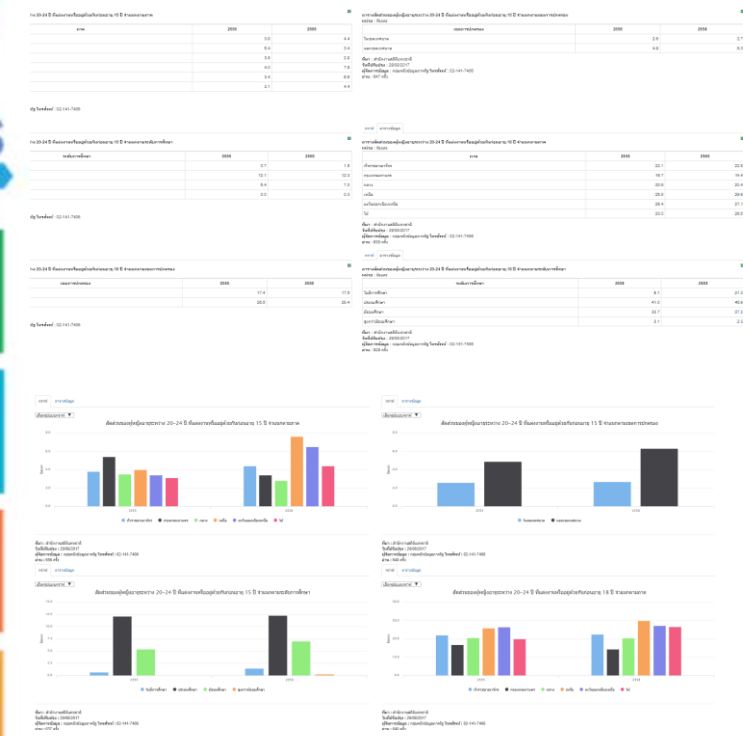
ร้อยละของผู้หญิงอายุระหว่าง 20–24 ปี ที่แต่งงานหรือมีคู่ก่อนอายุ 15 ปี จำแนกตามภาค

| ภาค | 2555 | 2558 |
|---|---|---|
| | 3.0 | 4.4 |
| | 5.0 | 3.4 |
| | 3.6 | 2.8 |
| | 4.0 | 7.8 |
| | 3.5 | 6.3 |
| | 3.1 | 4.4 |

ผู้ให้ข้อมูล โทรศัพท์ : 02-141-7406

ร้อยละของผู้หญิงอายุระหว่าง 20–24 ปี ที่แต่งงานหรือมีคู่ก่อนอายุ 15 ปี จำแนกตามเขตการปกครอง
หน่วย : ร้อยละ

| เขตการปกครอง | 2555 | 2558 |
|---|---|---|
| ในเขตเทศบาล | 2.6 | 2.7 |
| นอกเขตเทศบาล | 4.6 | 6.3 |

ที่มา : สำนักงานสถิติแห่งชาติ
วันที่เผยแพร่ : 29/06/2017
ผู้ให้ข้อมูล : กองสถิติประชากร โทรศัพท์ : 02-141-7406
อ่าน : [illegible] ครั้ง

ร้อยละของผู้หญิงอายุระหว่าง 20–24 ปี ที่แต่งงานหรือมีคู่ก่อนอายุ 15 ปี จำแนกตามระดับการศึกษา

| ระดับการศึกษา | 2555 | 2558 |
|---|---|---|
| | 0.7 | 1.5 |
| | 13.1 | 13.3 |
| | 6.4 | 7.3 |
| | 0.0 | 0.3 |

ผู้ให้ข้อมูล โทรศัพท์ : 02-141-7406

ตาราง ตารางข้อมูล

ร้อยละของผู้หญิงอายุระหว่าง 20–24 ปี ที่แต่งงานหรือมีคู่ก่อนอายุ 18 ปี จำแนกตามภาค
หน่วย : ร้อยละ

| ภาค | 2555 | 2558 |
|---|---|---|
| กรุงเทพมหานคร | 22.1 | 22.6 |
| กรุงเทพมหานคร | 16.7 | 14.4 |
| กลาง | 20.6 | 20.4 |
| เหนือ | 25.6 | 29.6 |
| ตะวันออกเฉียงเหนือ | 26.4 | 27.1 |
| ใต้ | 20.0 | 26.5 |

ที่มา : สำนักงานสถิติแห่งชาติ
วันที่เผยแพร่ : 29/06/2017
ผู้ให้ข้อมูล : กองสถิติประชากร โทรศัพท์ : 02-141-7406
อ่าน : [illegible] ครั้ง

ร้อยละของผู้หญิงอายุระหว่าง 20–24 ปี ที่แต่งงานหรือมีคู่ก่อนอายุ 15 ปี จำแนกตามเขตการปกครอง

| เขตการปกครอง | 2555 | 2558 |
|---|---|---|
| | 17.4 | 17.6 |
| | 25.0 | 25.4 |

ผู้ให้ข้อมูล โทรศัพท์ : 02-141-7406

ตาราง ตารางข้อมูล

ร้อยละของผู้หญิงอายุระหว่าง 20–24 ปี ที่แต่งงานหรือมีคู่ก่อนอายุ 18 ปี จำแนกตามระดับการศึกษา

| ระดับการศึกษา | 2555 | 2558 |
|---|---|---|
| ไม่มีการศึกษา | 6.1 | 21.3 |
| ประถมศึกษา | 41.0 | 40.6 |
| มัธยมศึกษา | 22.7 | 27.0 |
| อุดมศึกษาขึ้นไป | 3.1 | 2.3 |

ที่มา : สำนักงานสถิติแห่งชาติ
วันที่เผยแพร่ : 29/06/2017
ผู้ให้ข้อมูล : กองสถิติประชากร โทรศัพท์ : 02-141-7406
อ่าน : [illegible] ครั้ง

กราฟ ตารางข้อมูล

เลือกรูปแบบกราฟ

สัดส่วนของผู้หญิงอายุระหว่าง 20–24 ปี ที่แต่งงานหรือมีคู่ก่อนอายุ 15 ปี จำแนกตามภาค

ทั่วราชอาณาจักร กรุงเทพมหานคร กลาง เหนือ ตะวันออกเฉียงเหนือ ใต้

2555 2558

ที่มา : สำนักงานสถิติแห่งชาติ
วันที่เผยแพร่ : 29/06/2017
ผู้ให้ข้อมูล : กองสถิติประชากร โทรศัพท์ : 02-141-7406
อ่าน : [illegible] ครั้ง

เลือกรูปแบบกราฟ

สัดส่วนของผู้หญิงอายุระหว่าง 20–24 ปี ที่แต่งงานหรือมีคู่ก่อนอายุ 15 ปี จำแนกตามเขตการปกครอง

ในเขตเทศบาล นอกเขตเทศบาล

2555 2558

ที่มา : สำนักงานสถิติแห่งชาติ
วันที่เผยแพร่ : 29/06/2017
ผู้ให้ข้อมูล : กองสถิติประชากร โทรศัพท์ : 02-141-7406
อ่าน : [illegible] ครั้ง

กราฟ ตารางข้อมูล

เลือกรูปแบบกราฟ

สัดส่วนของผู้หญิงอายุระหว่าง 20–24 ปี ที่แต่งงานหรือมีคู่ก่อนอายุ 15 ปี จำแนกตามระดับการศึกษา

ไม่มีการศึกษา ประถมศึกษา มัธยมศึกษา อุดมศึกษาขึ้นไป

2555 2558

ที่มา : สำนักงานสถิติแห่งชาติ
วันที่เผยแพร่ : 29/06/2017
ผู้ให้ข้อมูล : กองสถิติประชากร โทรศัพท์ : 02-141-7406
อ่าน : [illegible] ครั้ง

กราฟ ตารางข้อมูล

เลือกรูปแบบกราฟ

สัดส่วนของผู้หญิงอายุระหว่าง 20–24 ปี ที่แต่งงานหรือมีคู่ก่อนอายุ 18 ปี จำแนกตามภาค

ทั่วราชอาณาจักร กรุงเทพมหานคร กลาง เหนือ ตะวันออกเฉียงเหนือ ใต้

2555 2558

ที่มา : สำนักงานสถิติแห่งชาติ
วันที่เผยแพร่ : 29/06/2017
ผู้ให้ข้อมูล : กองสถิติประชากร โทรศัพท์ : 02-141-7406
อ่าน : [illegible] ครั้ง